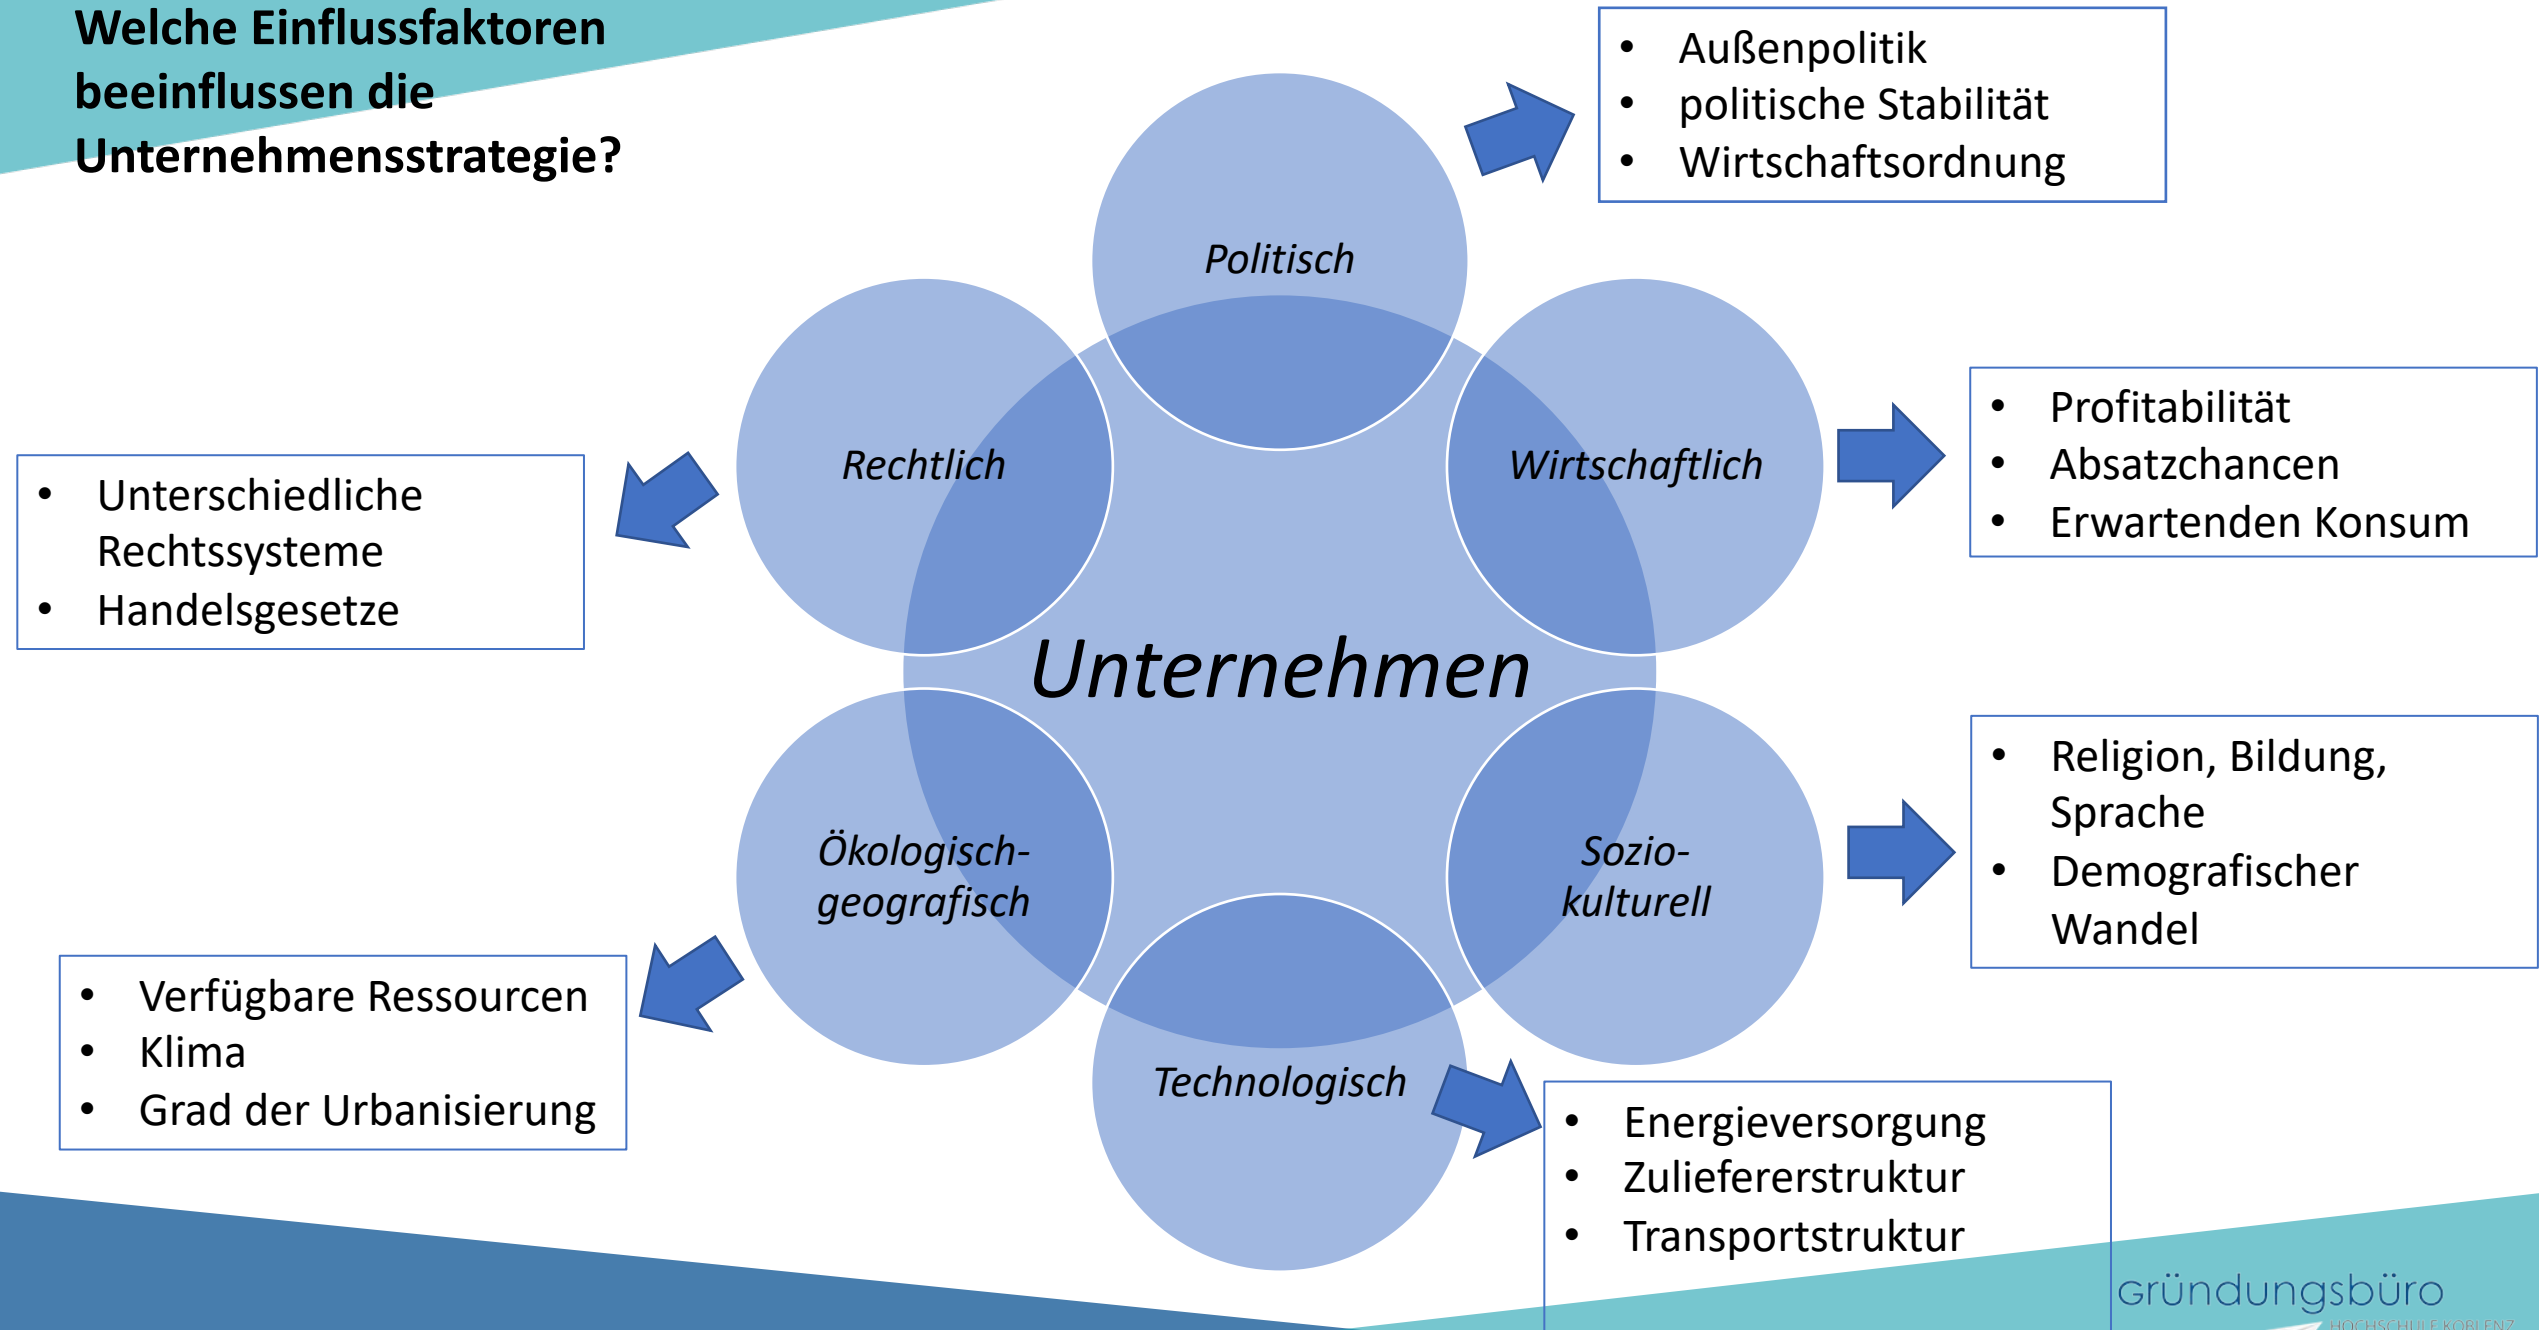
Welche Einflussfaktoren beeinflussen die Unternehmensstrategie?

- Außenpolitik
- politische Stabilität
- Wirtschaftsordnung

Politisch

Rechtlich

Wirtschaftlich

- Profitabilität
- Absatzchancen
- Erwartenden Konsum

- Unterschiedliche Rechtssysteme
- Handelsgesetze

Unternehmen

- Religion, Bildung, Sprache
- Demografischer Wandel

Ökologisch-geografisch

Sozio-kulturell

Technologisch

- Verfügbare Ressourcen
- Klima
- Grad der Urbanisierung

- Energieversorgung
- Zuliefererstruktur
- Transportstruktur

gründungsbüro
HOCHSCHULE KOBLENZ